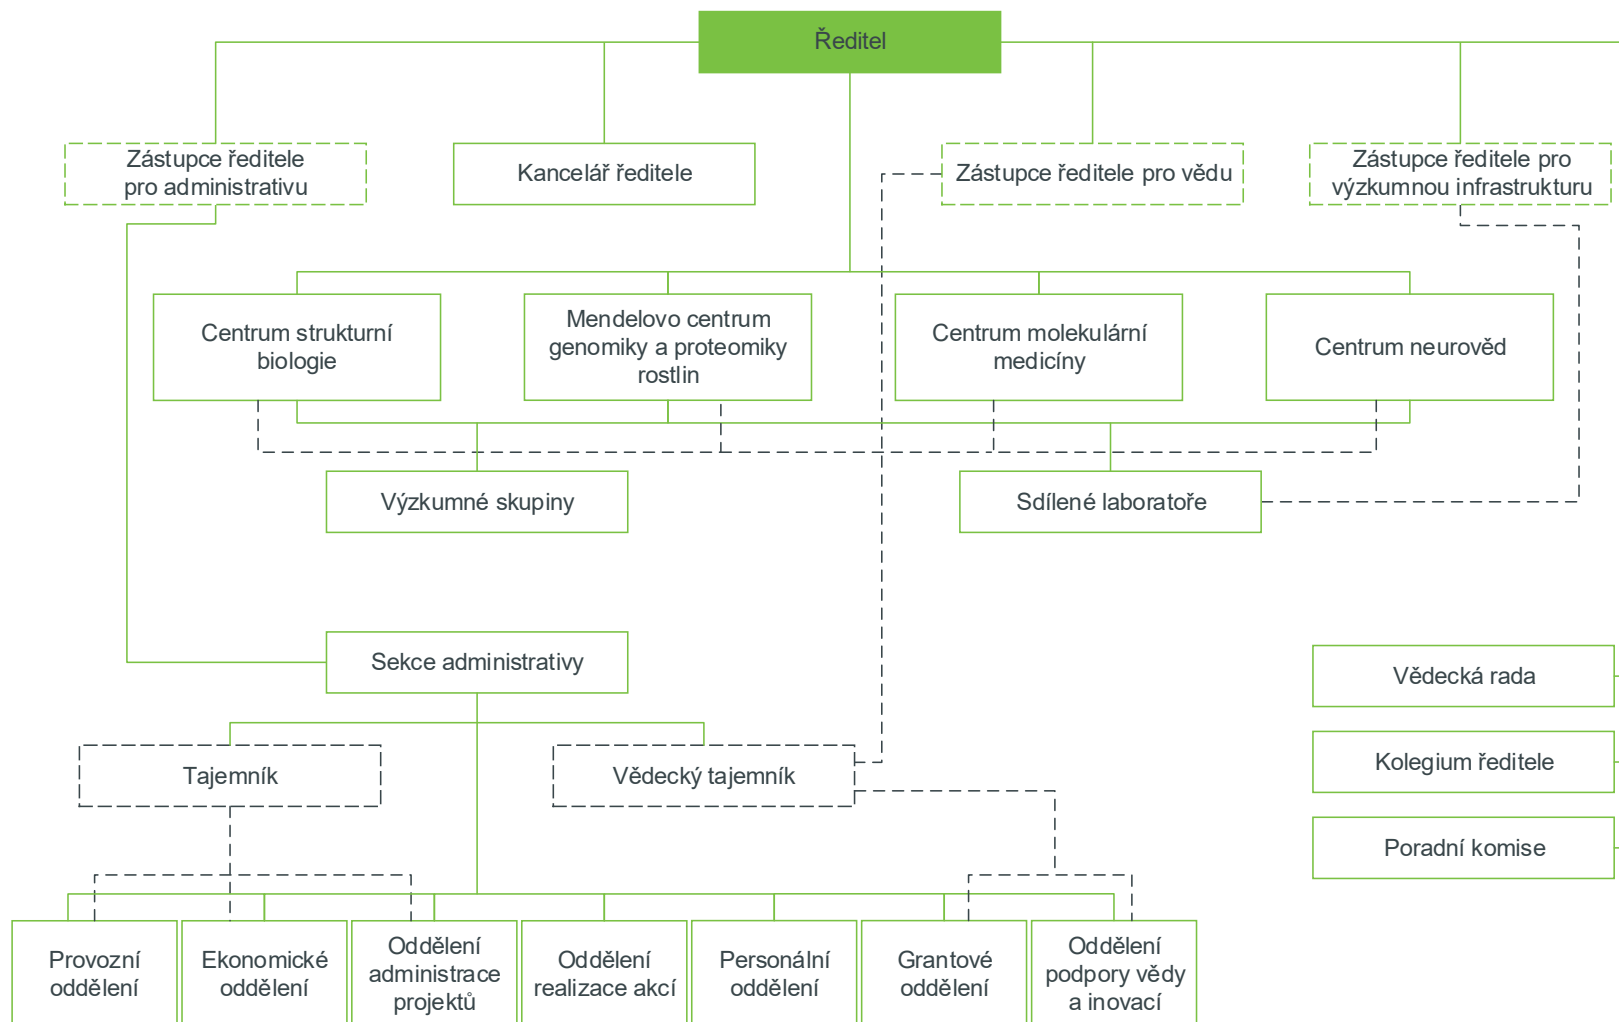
Ředitel

Zástupce ředitele pro administrativu

Kancelář ředitele

Zástupce ředitele pro vědu

Zástupce ředitele pro výzkumnou infrastrukturu

Centrum strukturní biologie

Mendelovo centrum genomiky a proteomiky rostlin

Centrum molekulární medicíny

Centrum neurověd

Výzkumné skupiny

Sdílené laboratoře

Sekce administrativy

Vědecká rada

Kolegium ředitele

Poradní komise

Tajemník

Vědecký tajemník

Provozní oddělení

Ekonomické oddělení

Oddělení administrace projektů

Oddělení realizace akcí

Personální oddělení

Grantové oddělení

Oddělení podpory vědy a inovací